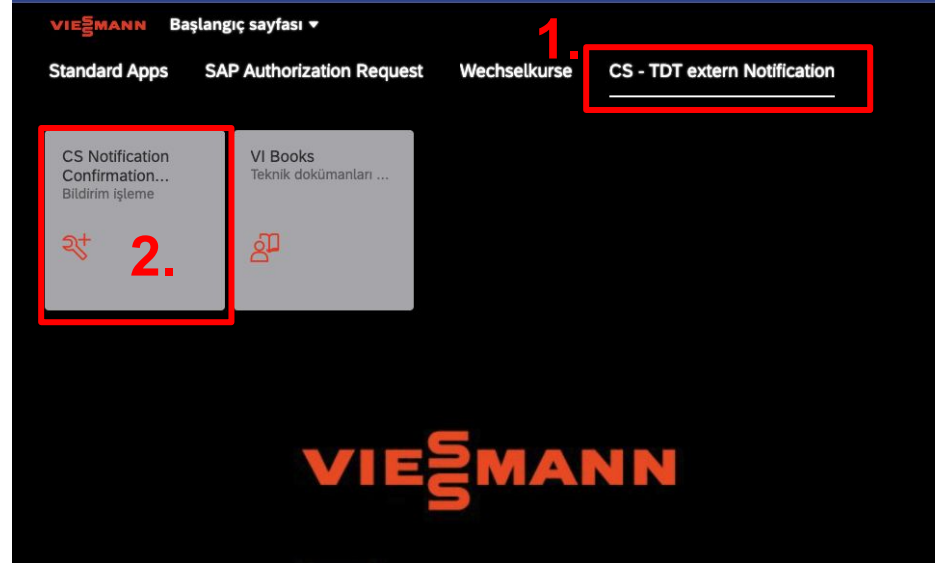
VIESSMANN Başlangıç sayfası ▾

1.

Standard Apps SAP Authorization Request Wechselkurse CS - TDT extern Notification

CS Notification Confirmation...
Bildirim işleme

2.

VI Books
Teknik dokümanları ...

VIESSMANN